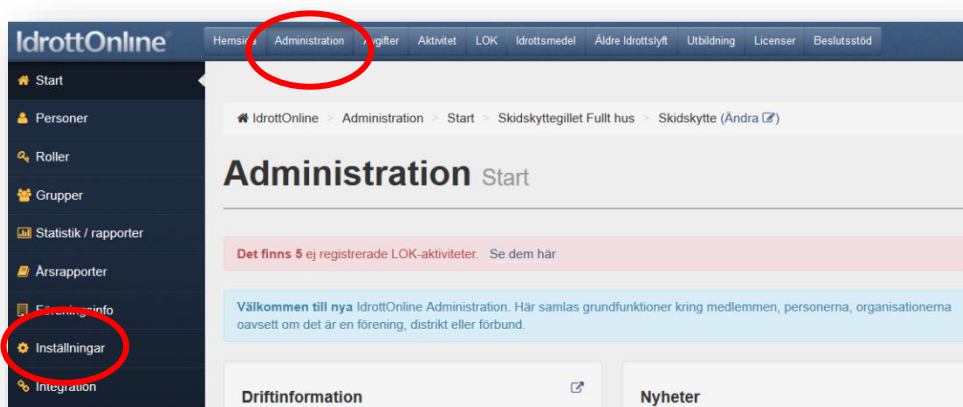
IdrottOnline

Hemsida | Administration | Avgifter | Aktivitet | LOK | Idrottsmedel | Äldre Idrottslyft | Utbildning | Licenser | Beslutsstöd

Start
Personer
Roller
Grupper
Statistik / rapporter
Årsrapporter
Föreningsinfo
Inställningar
Integration

IdrottOnline > Administration > Start > Skidskyttegillet Fullt hus > Skidskytte (Ändra)

Administration Start

Det finns 5 ej registrerade LOK-aktiviteter. Se dem här

Välkommen till nya IdrottOnline Administration. Här samlas grundfunktioner kring medlemmen, personerna, organisationerna oavsett om det är en förening, distrikt eller förbund.

Driftinformation

Nyheter